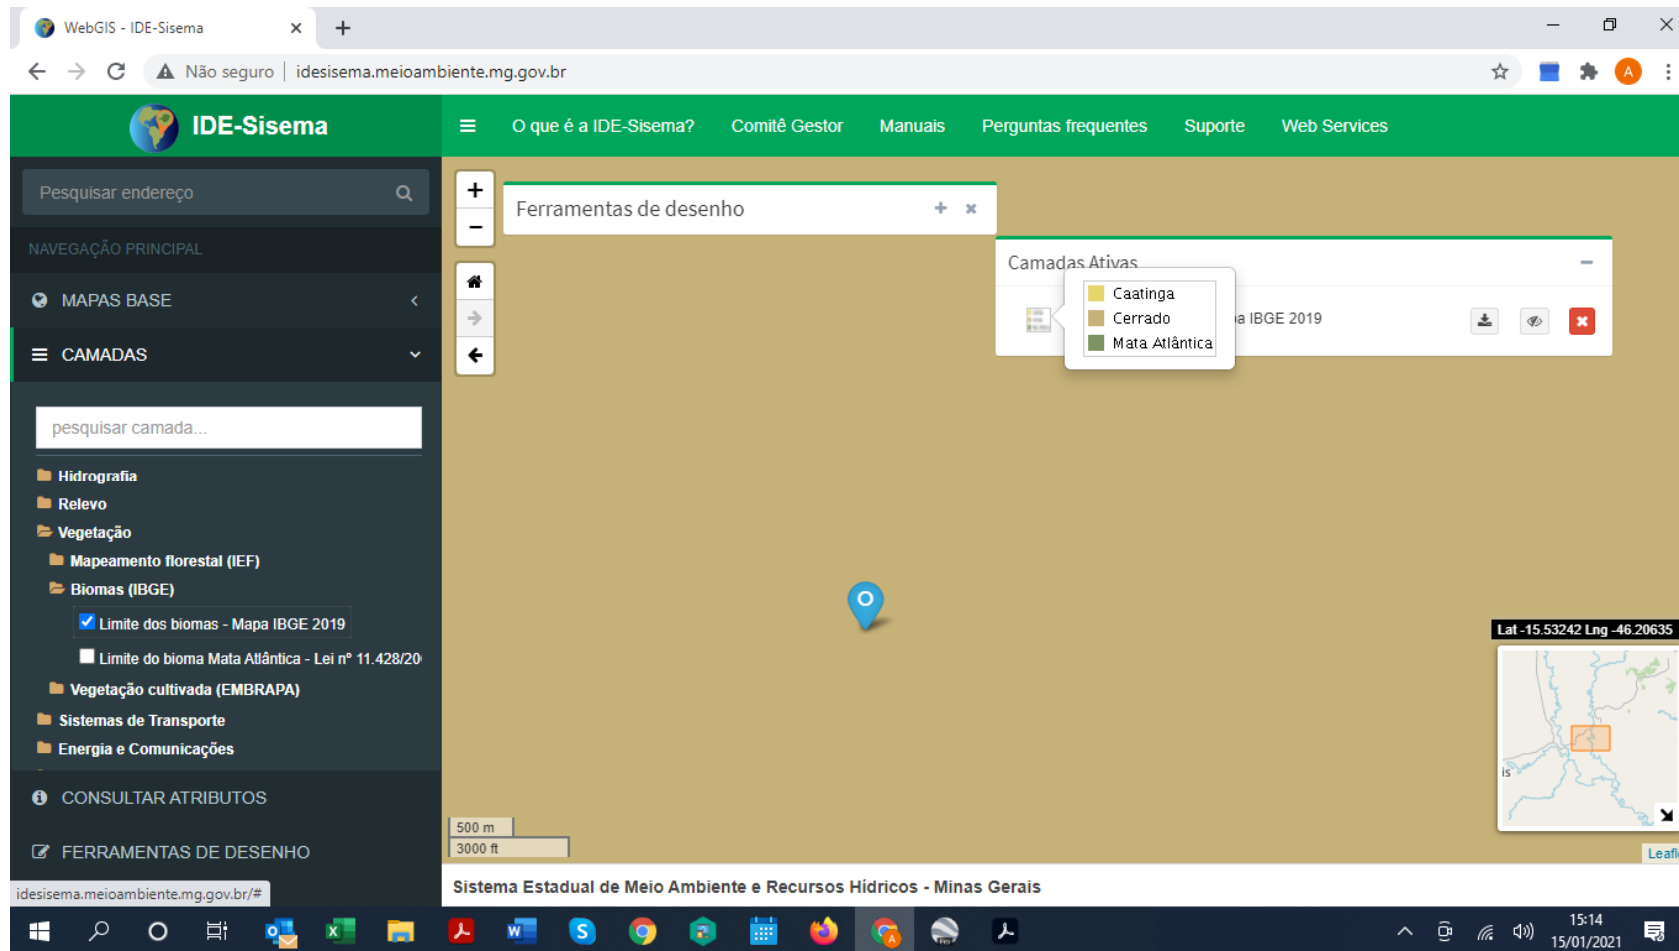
WebGIS - IDE-Sisema

Não seguro | idesisema.meioambiente.mg.gov.br

IDE-Sisema

O que é a IDE-Sisema? Comitê Gestor Manuais Perguntas frequentes Suporte Web Services

Pesquisar endereço

NAVEGAÇÃO PRINCIPAL

MAPAS BASE

CAMADAS

pesquisar camada...

Hidrografia
Relevo
Vegetação
Mapeamento florestal (IEF)
Biomas (IBGE)
Limite dos biomas - Mapa IBGE 2019
Limite do bioma Mata Atlântica - Lei nº 11.428/20
Vegetação cultivada (EMBRAPA)
Sistemas de Transporte
Energia e Comunicações

CONSULTAR ATRIBUTOS

FERRAMENTAS DE DESENHO

idesisema.meioambiente.mg.gov.br/#

+
−

Ferramentas de desenho

Camadas Ativas

Caatinga
Cerrado
Mata Atlântica

a IBGE 2019

Lat -15.53242 Lng -46.20635

500 m
3000 ft

Leafl

Sistema Estadual de Meio Ambiente e Recursos Hídricos - Minas Gerais

15:14
15/01/2021